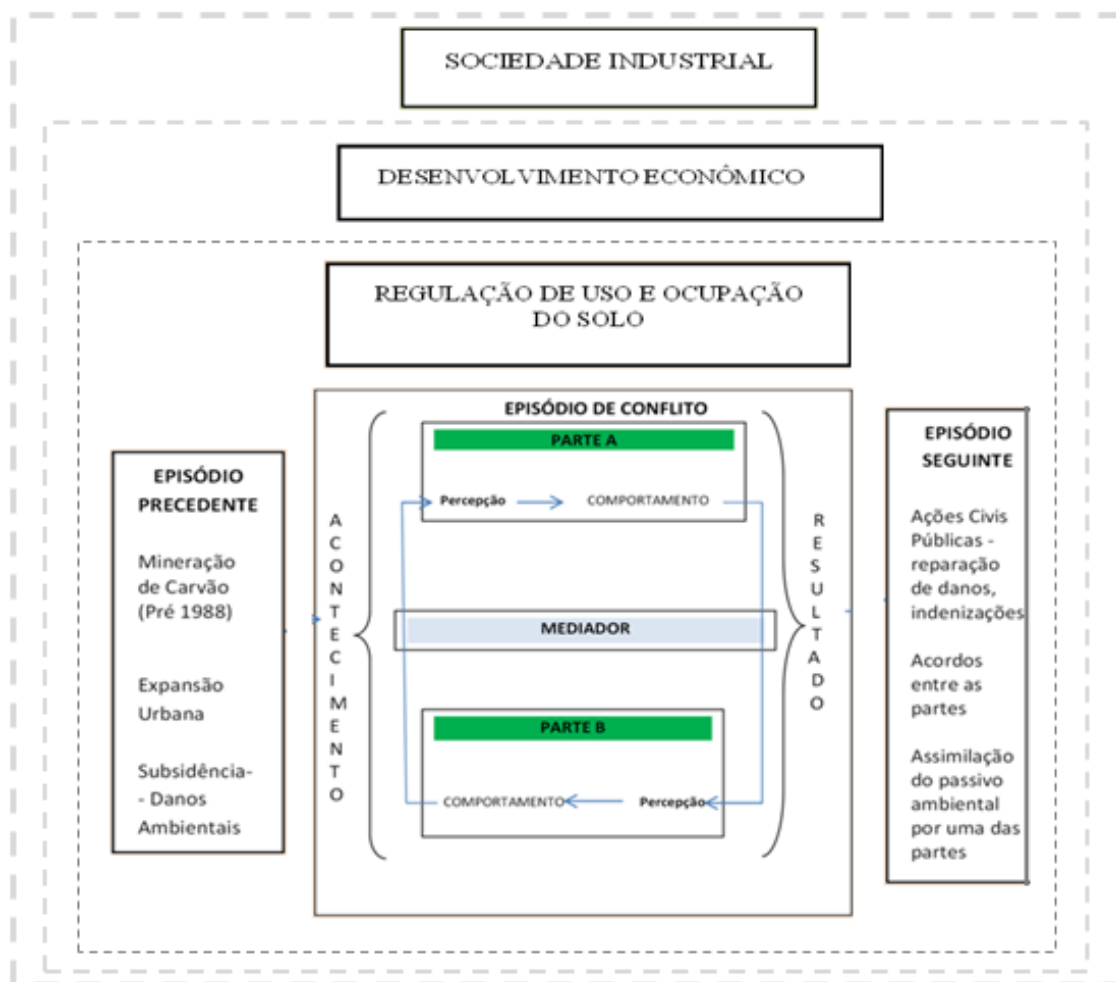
SOCIEDADE INDUSTRIAL

DESENVOLVIMENTO ECONÔMICO

REGULAÇÃO DE USO E OCUPAÇÃO DO SOLO

EPISÓDIO PRECEDENTE

Mineração de Carvão (Pré 1988)

Expansão Urbana

Subsidência- - Danos Ambientais

EPISÓDIO DE CONFLITO

A C O N T E C I M E N T O

PARTE A

Percepção

COMPORTAMENTO

MEDIADOR

PARTE B

COMPORTAMENTO

Percepção

R E S U L T A D O

EPISÓDIO SEGUINTE

Ações Civis Públicas - reparação de danos, indenizações

Acordos entre as partes

Assimilação do passivo ambiental por uma das partes